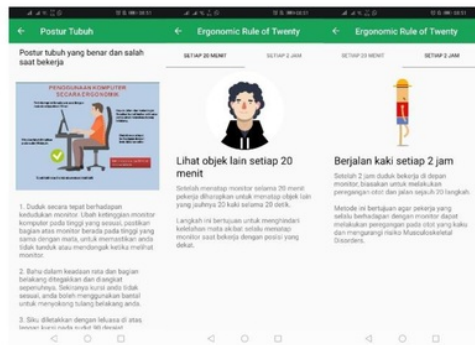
← Postur Tubuh

Postur tubuh yang benar dan salah saat bekerja

PENGGUNAAN KOMPUTER SECARA ERGONOMIK

1. Duduk secara tepat berhadapan kedudukan monitor. Ubah ketinggian monitor komputer pada tinggi yang sesuai, pastikan bagian atas monitor berada pada tinggi yang sama dengan mata, untuk memastikan anda tidak tunduk atau mendongak ketika melihat monitor.

2. Bahu dalam keadaan rata dan bagian belakang ditegakkan dan disangkat sepenuhnya. Sekiranya kursi anda tidak sesuai, anda boleh menggunakan bantal untuk menyokong tulang belakang anda.

3. Siku diletakkan dengan leluasa di atas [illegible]

← Ergonomic Rule of Twenty

SETIAP 20 MENIT | SETIAP 2 JAM

Lihat objek lain setiap 20 menit

Setelah menatap monitor selama 20 menit pekerja diharapkan untuk menatap objek lain yang jauhnya 20 kaki selama 20 detik.

Langkah ini bertujuan untuk mengistirahatkan kelelahan mata akibat selalu menatap monitor saat bekerja dengan posisi yang dekat.

← Ergonomic Rule of Twenty

SETIAP 20 MENIT | SETIAP 2 JAM

Berjalan kaki setiap 2 jam

Setelah 2 jam duduk bekerja di depan monitor, biasakan untuk melakukan peregangan otot dan jalan sejauh 20 langkah.

Metode ini bertujuan agar pekerja yang selalu berhadapan dengan monitor dapat melakukan peregangan pada otot yang kaku dan mengurangi risiko Muskuloskeletal Disorders.